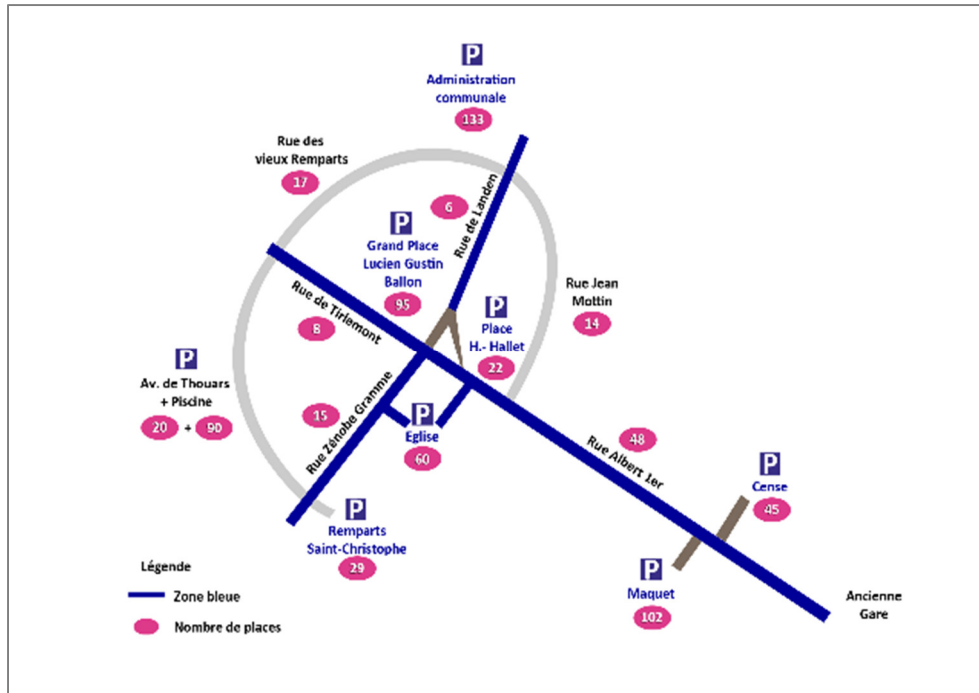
P
Administration communale
133

Rue des vieux Remparts
17

6

P
Grand Place Lucien Gustin Ballon
95

Rue de Landen

Rue Jean Mottin
14

Rue de Tirlemont
8

P
Place H.- Hallet
22

P
Av. de Thouars + Piscine
20 + 90

15

Rue Zénobe Gramme

P
Eglise
60

48

Rue Albert 1er

P
Cense
45

P
Remparts Saint-Christophe
29

Légende
Zone bleue
Nombre de places

P
Maquet
102

Ancienne Gare